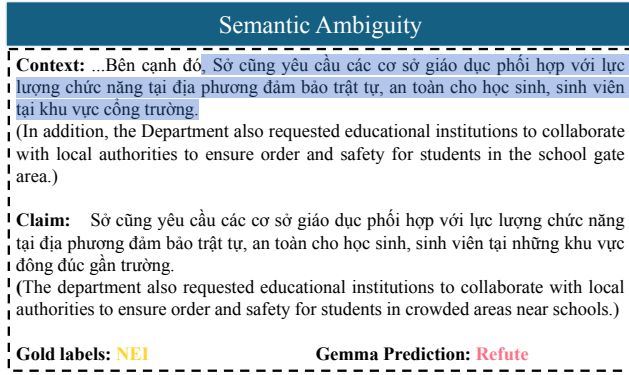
Semantic Ambiguity

Context: ...Bên cạnh đó, Sở cũng yêu cầu các cơ sở giáo dục phối hợp với lực lượng chức năng tại địa phương đảm bảo trật tự, an toàn cho học sinh, sinh viên tại khu vực cổng trường.
(In addition, the Department also requested educational institutions to collaborate with local authorities to ensure order and safety for students in the school gate area.)

Claim: Sở cũng yêu cầu các cơ sở giáo dục phối hợp với lực lượng chức năng tại địa phương đảm bảo trật tự, an toàn cho học sinh, sinh viên tại những khu vực đông đúc gần trường.
(The department also requested educational institutions to collaborate with local authorities to ensure order and safety for students in crowded areas near schools.)

Gold labels: NEI Gemma Prediction: Refute